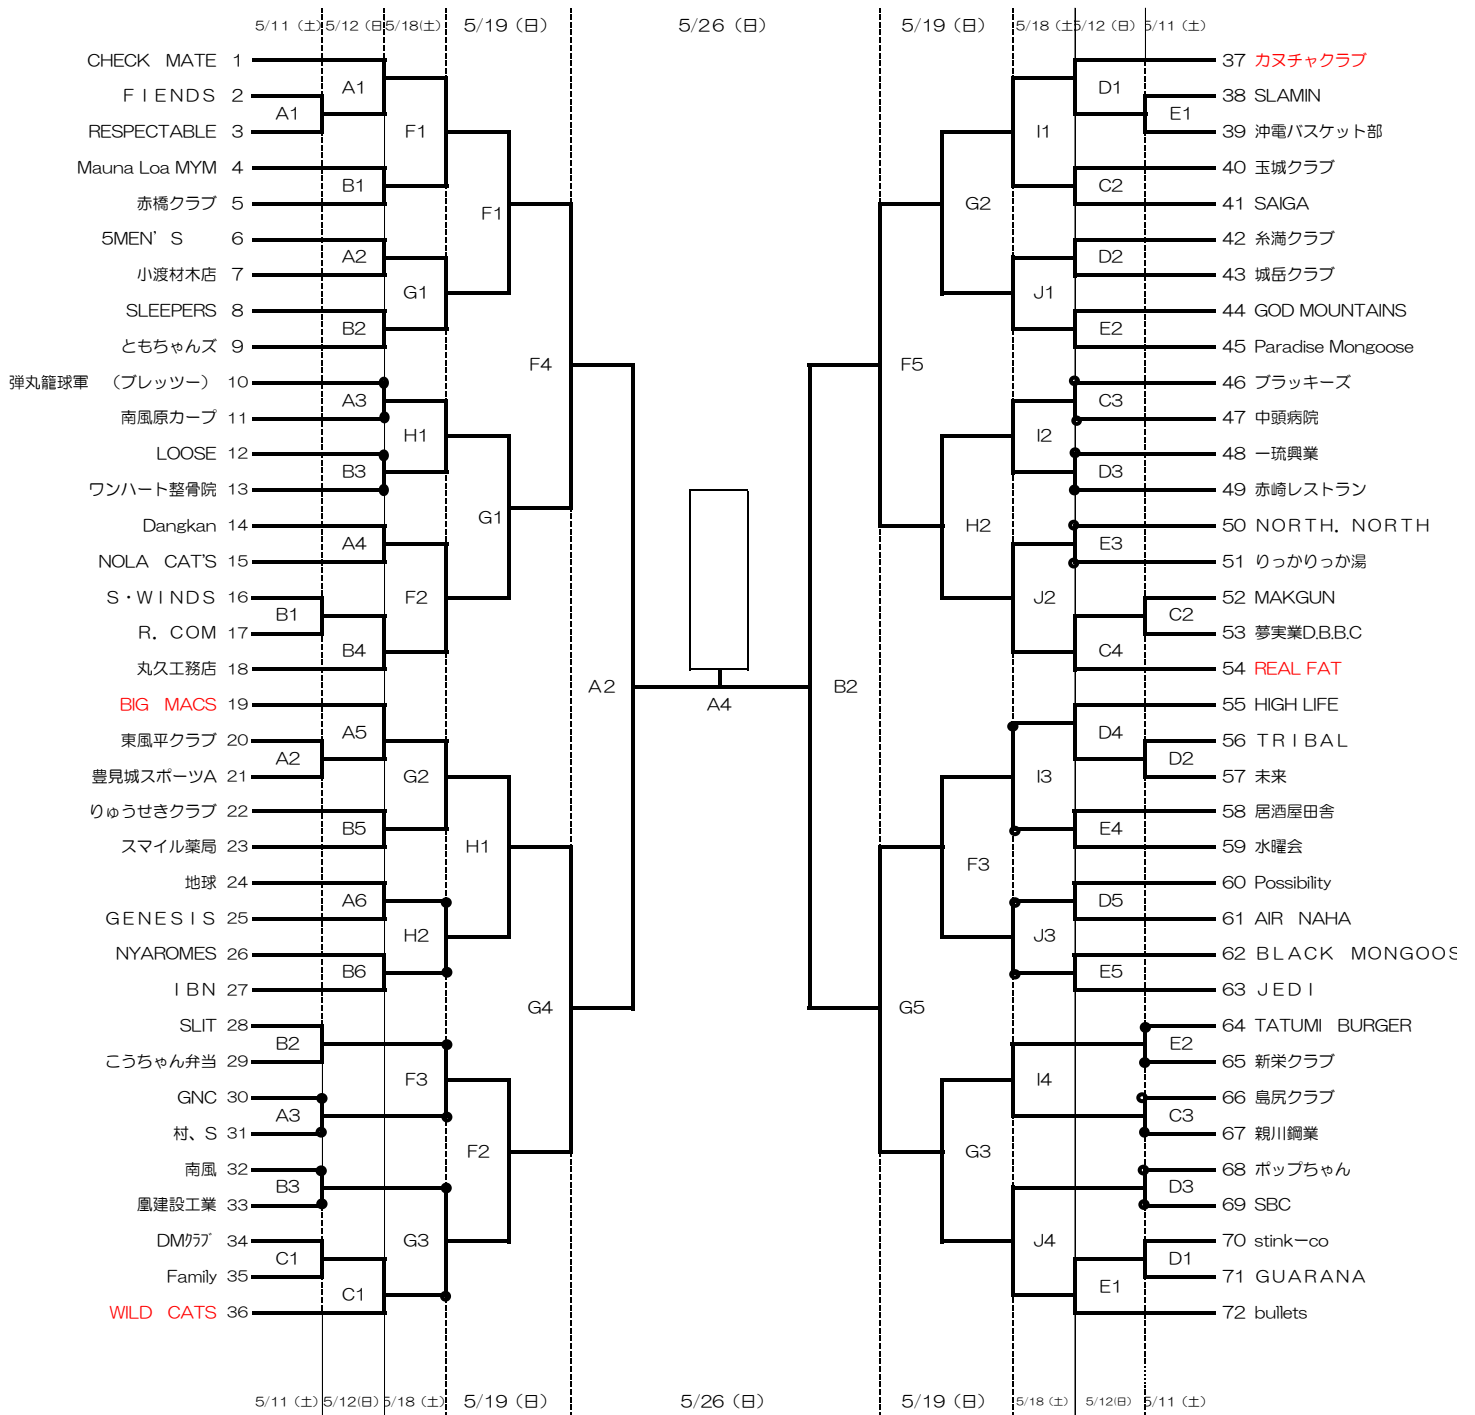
5/11（土）5/12（日）5/18（土） 5/19（日） 5/26（日） 5/19（日） 5/18（土）5/12（日）5/11（土）

CHECK MATE 1
FIENDS 2
RESPECTABLE 3
Mauna Loa MYM 4
赤橋クラブ 5
5MEN'S 6
小渡材木店 7
SLEEPERS 8
ともちゃんズ 9
弾丸籠球軍 （ブレッツー） 10
南風原カープ 11
LOOSE 12
ワンハート整骨院 13
Dangkan 14
NOLA CAT'S 15
S・WINDS 16
R．COM 17
丸久工務店 18
BIG MACS 19
東風平クラブ 20
豊見城スポーツA 21
りゅうせきクラブ 22
スマイル薬局 23
地球 24
GENESIS 25
NYAROMES 26
IBN 27
SLIT 28
こうちゃん弁当 29
GNC 30
村、S 31
南風 32
凰建設工業 33
DMｸﾗﾌﾞ 34
Family 35
WILD CATS 36

A1 A1 B1 A2 B2 A3 B3 A4 B1 B4 A5 A2 B5 A6 B6 B2 A3 B3 C1 C1
F1 G1 H1 F2 G2 H2 F3 G3
F1 G1 H1 F2
F4 G4
A2 A4 B2
F5 G5
G2 H2 F3 G3
I1 J1 I2 J2 I3 J3 I4 J4
D1 E1 C2 D2 E2 C3 D3 E3 C2 C4 D4 D2 E4 D5 E5 E2 C3 D3 D1 E1

37 カヌチャクラブ
38 SLAMIN
39 沖電バスケット部
40 玉城クラブ
41 SAIGA
42 糸満クラブ
43 城岳クラブ
44 GOD MOUNTAINS
45 Paradise Mongoose
46 ブラッキーズ
47 中頭病院
48 一琉興業
49 赤崎レストラン
50 NORTH．NORTH
51 りっかりっか湯
52 MAKGUN
53 夢実業D.B.B.C
54 REAL FAT
55 HIGH LIFE
56 TRIBAL
57 未来
58 居酒屋田舎
59 水曜会
60 Possibility
61 AIR NAHA
62 BLACK MONGOOS
63 JEDI
64 TATUMI BURGER
65 新栄クラブ
66 島尻クラブ
67 親川鋼業
68 ポップちゃん
69 SBC
70 stinkーco
71 GUARANA
72 bullets

5/11（土）5/12(日) 5/18（土） 5/19（日） 5/26（日） 5/19（日） 5/18（土） 5/12(日) 5/11（土）